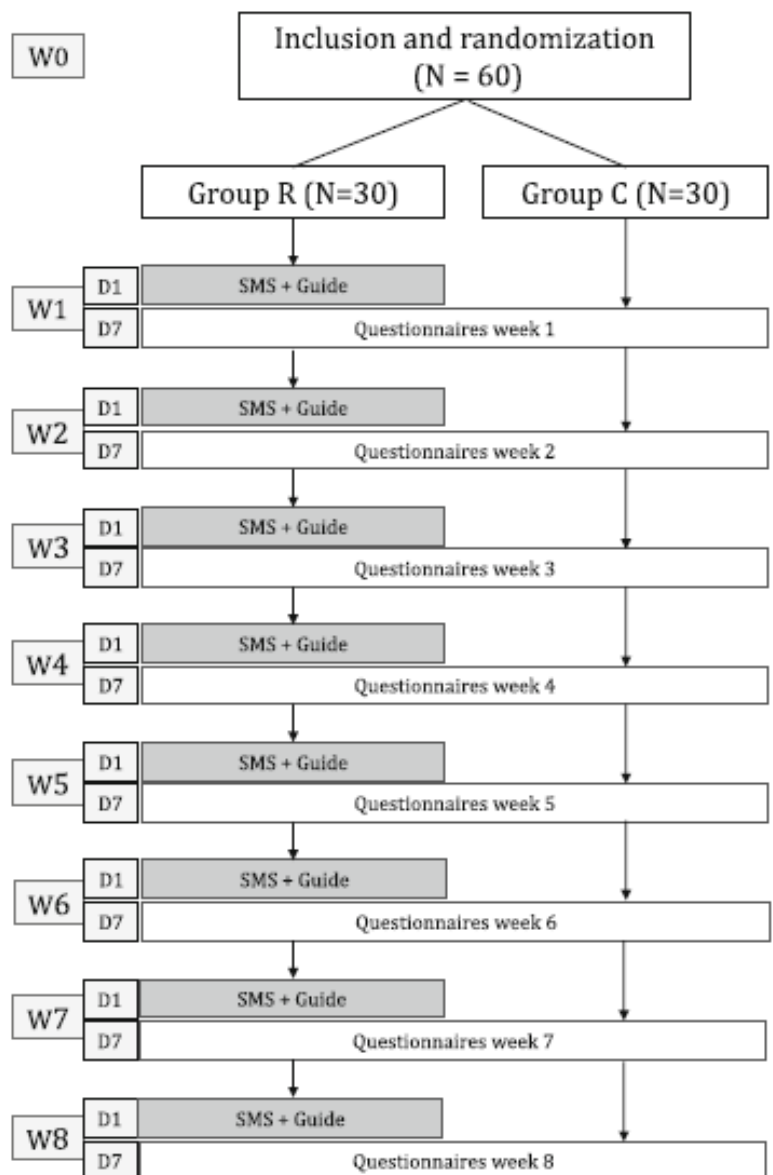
W0

Inclusion and randomization (N = 60)

Group R (N=30)

Group C (N=30)

W1
D1
SMS + Guide
D7
Questionnaires week 1

W2
D1
SMS + Guide
D7
Questionnaires week 2

W3
D1
SMS + Guide
D7
Questionnaires week 3

W4
D1
SMS + Guide
D7
Questionnaires week 4

W5
D1
SMS + Guide
D7
Questionnaires week 5

W6
D1
SMS + Guide
D7
Questionnaires week 6

W7
D1
SMS + Guide
D7
Questionnaires week 7

W8
D1
SMS + Guide
D7
Questionnaires week 8